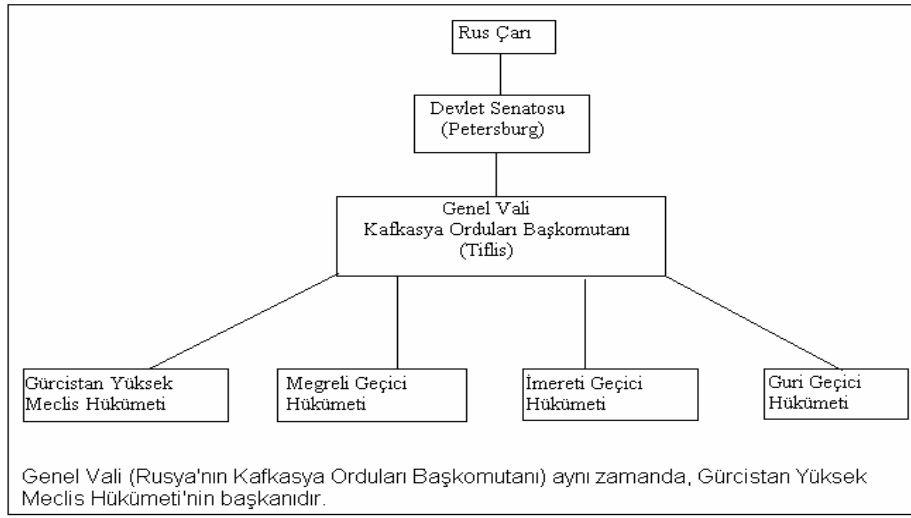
Rus Çarı

Devlet Senatosu
(Petersburg)

Genel Vali
Kafkasya Orduları Başkomutanı
(Tiflis)

Gürcistan Yüksek Meclis Hükümeti

Megreli Geçici Hükümeti

İmereti Geçici Hükümeti

Guri Geçici Hükümeti

Genel Vali (Rusya'nın Kafkasya Orduları Başkomutanı) aynı zamanda, Gürcistan Yüksek Meclis Hükümeti'nin başkanıdır.